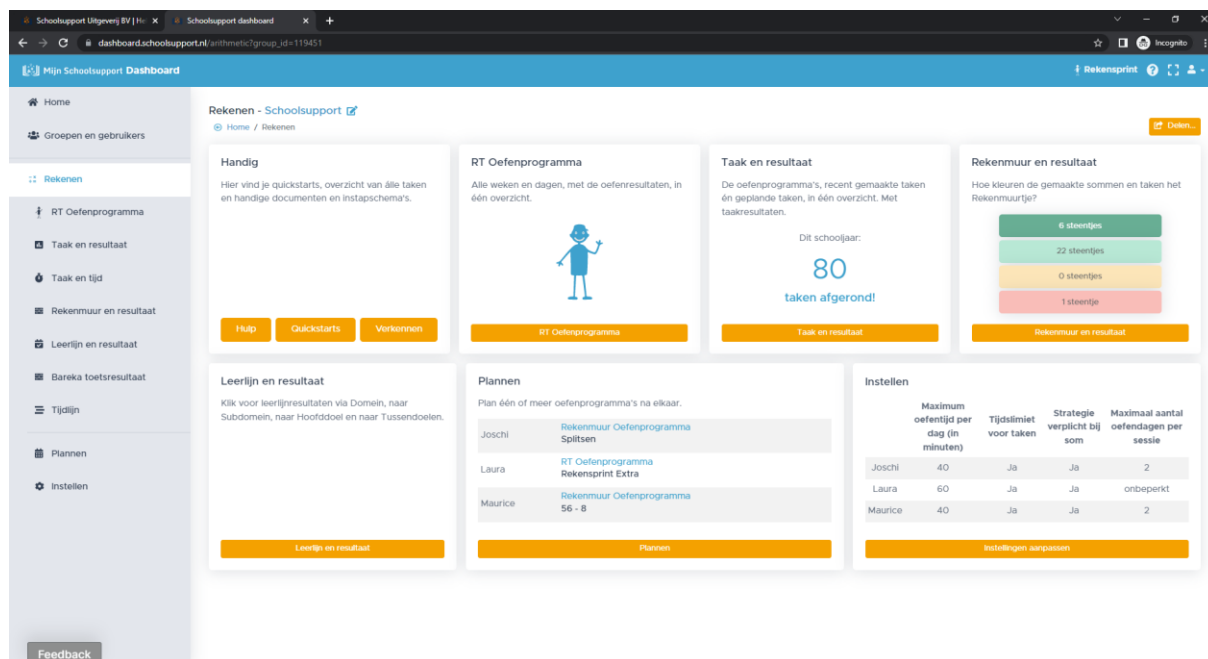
Schoolsupport Uitgeverij BV | He ×
Schoolsupport dashboard ×
dashboard.schoolsupport.nl/arithmetic?group_id=119451
Incognito

Mijn Schoolsupport Dashboard
Rekensprint

Home
Groepen en gebruikers
Rekenen
RT Oefenprogramma
Taak en resultaat
Taak en tijd
Rekenmuur en resultaat
Leerlijn en resultaat
Bareka toetsresultaat
Tijdlijn
Plannen
Instellen
Feedback

Rekenen - Schoolsupport
Home / Rekenen
Delen...

Handig
Hier vind je quickstarts, overzicht van álle taken en handige documenten en instapschema's.
Hulp
Quickstarts
Verkennen

RT Oefenprogramma
Alle weken en dagen, met de oefenresultaten, in één overzicht.
RT Oefenprogramma

Taak en resultaat
De oefenprogramma's, recent gemaakte taken én geplande taken, in één overzicht. Met taakresultaten.
Dit schooljaar:
80
taken afgerond!
Taak en resultaat

Rekenmuur en resultaat
Hoe kleuren de gemaakte sommen en taken het Rekenmuurtje?
6 steentjes
22 steentjes
0 steentjes
1 steentje
Rekenmuur en resultaat

Leerlijn en resultaat
Klik voor leerlijnresultaten via Domein, naar Subdomein, naar Hoofddoel en naar Tussendoelen.
Leerlijn en resultaat

Plannen
Plan één of meer oefenprogramma's na elkaar.

| | |
|---|---|
| Joschi | Rekenmuur Oefenprogramma Splitsen |
| Laura | RT Oefenprogramma Rekensprint Extra |
| Maurice | Rekenmuur Oefenprogramma 56 - 8 |

Plannen

Instellen

| | Maximum oefentijd per dag (in minuten) | Tijdslimiet voor taken | Strategie verplicht bij som | Maximaal aantal oefendagen per sessie |
|---|---|---|---|---|
| Joschi | 40 | Ja | Ja | 2 |
| Laura | 60 | Ja | Ja | onbeperkt |
| Maurice | 40 | Ja | Ja | 2 |

Instellingen aanpassen